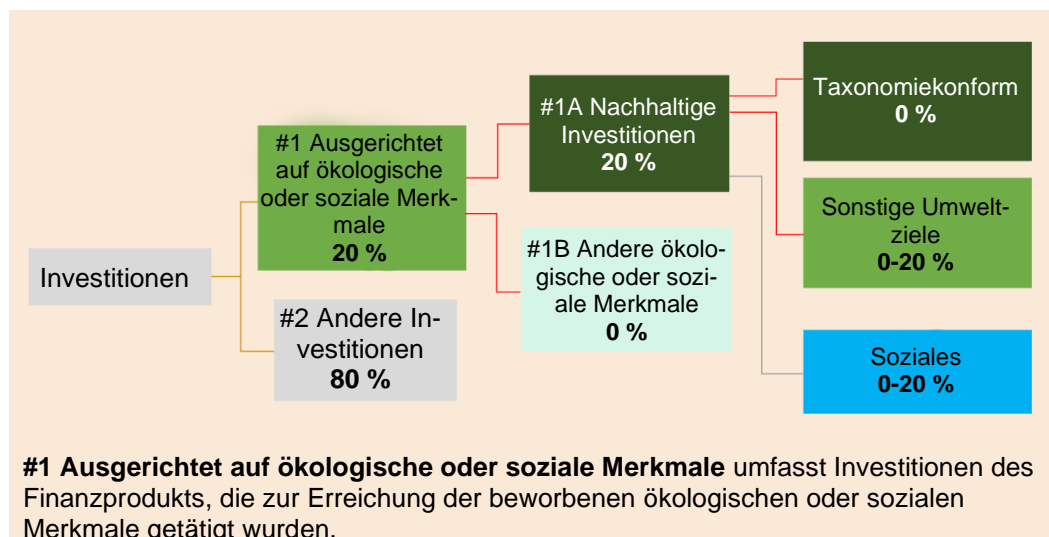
Investitionen

#1 Ausgerichtet auf ökologische oder soziale Merkmale
20 %

#2 Andere Investitionen
80 %

#1A Nachhaltige Investitionen
20 %

#1B Andere ökologische oder soziale Merkmale
0 %

Taxonomiekonform
0 %

Sonstige Umweltziele
0-20 %

Soziales
0-20 %

**#1 Ausgerichtet auf ökologische oder soziale Merkmale** umfasst Investitionen des Finanzprodukts, die zur Erreichung der beworbenen ökologischen oder sozialen Merkmale getätigt wurden.